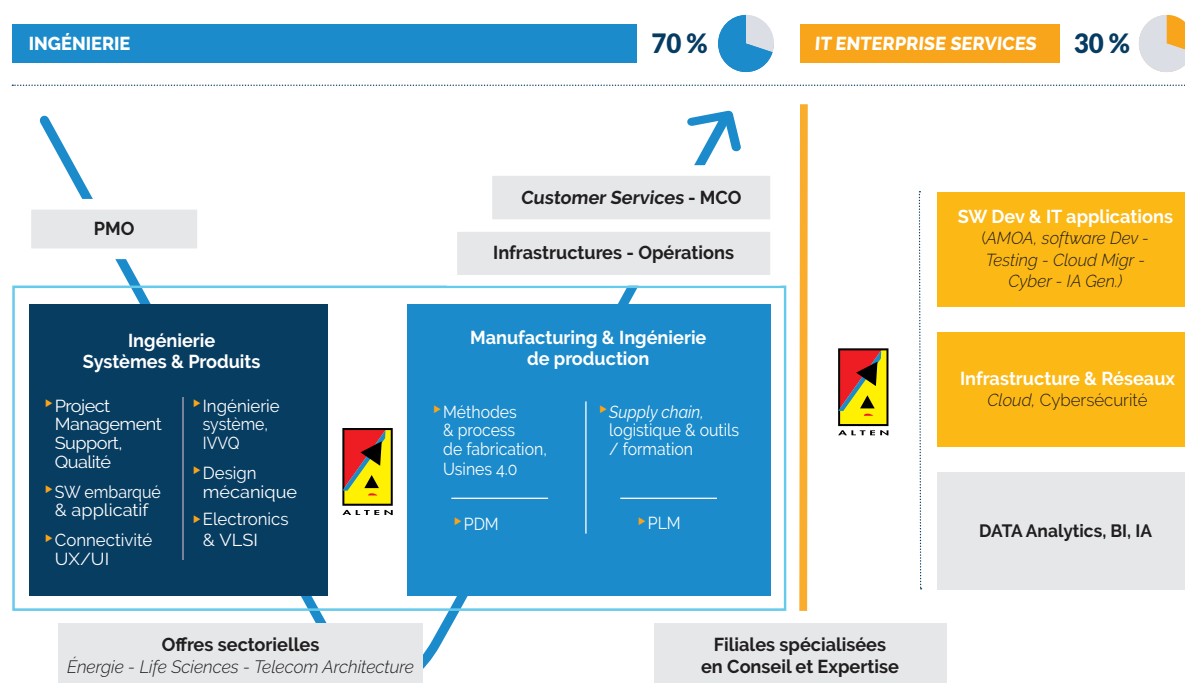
INGÉNIERIE

70 %

IT ENTERPRISE SERVICES

30 %

Customer Services - MCO

Infrastructures - Opérations

PMO

Ingénierie Systèmes & Produits

Project Management Support, Qualité

SW embarqué & applicatif

Connectivité UX/UI

Ingénierie système, IVVQ

Design mécanique

Electronics & VLSI

ALTEN

Manufacturing & Ingénierie de production

Méthodes & process de fabrication, Usines 4.0

PDM

Supply chain, logistique & outils / formation

PLM

Offres sectorielles
Énergie - Life Sciences - Telecom Architecture

Filiales spécialisées en Conseil et Expertise

ALTEN

SW Dev & IT applications
(AMOA, software Dev - Testing - Cloud Migr - Cyber - IA Gen.)

Infrastructure & Réseaux
Cloud, Cybersécurité

DATA Analytics, BI, IA